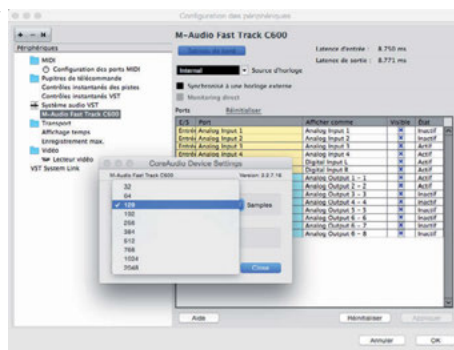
Configuration des périphériques

+ − ↺

Périphériques

MIDI
Configuration des ports MIDI
Pupitres de télécommande
Contrôles instantanés des pistes
Contrôles instantanés VST
Système audio VST
M-Audio Fast Track C600
Transport
Affichage temps
Enregistrement max.
Vidéo
Lecteur vidéo
VST System Link

M-Audio Fast Track C600

Tableau de bord

Latence d'entrée : 8.753 ms
Latence de sortie : 8.771 ms

Internal
Source d'horloge

Synchronisé à une horloge externe
Monitoring direct

Ports
Réinitialiser

| E/S | Port | Afficher comme | Visible | État |
|---|---|---|---|---|
| Entrée | Analog Input 1 | Analog Input 1 | X | Inactif |
| Entrée | Analog Input 2 | Analog Input 2 | X | Inactif |
| Entrée | Analog Input 3 | Analog Input 3 | X | Actif |
| Entrée | Analog Input 4 | Analog Input 4 | X | Actif |
| | | Digital Input L | X | Inactif |
| | | Digital Input R | X | Inactif |
| | | Analog Output 1 − 1 | X | Actif |
| | | Analog Output 2 − 2 | X | Actif |
| | | Analog Output 3 − 3 | X | Inactif |
| | | Analog Output 4 − 4 | X | Inactif |
| | | Analog Output 5 − 5 | X | Inactif |
| | | Analog Output 6 − 6 | X | Inactif |
| | | Analog Output 7 − 7 | X | Inactif |
| | | Analog Output 8 − 8 | X | Inactif |

CoreAudio Device Settings

M-Audio Fast Track C600
Version 3.0.7.16

32
64
128
192
256
384
512
768
1024
2048

Samples

Close

Aide
Réinitialiser
Appliquer
Annuler
OK